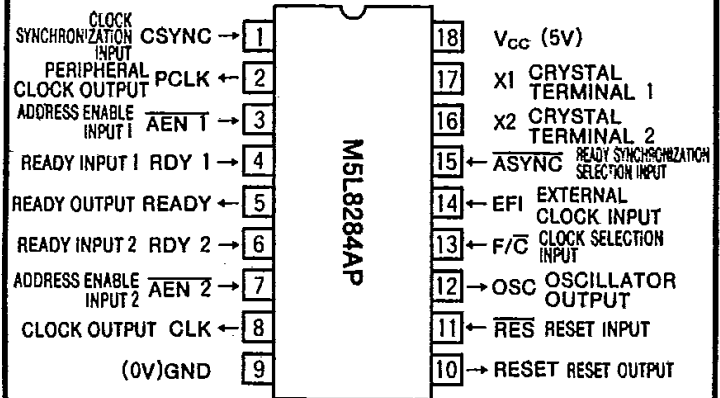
CLOCK SYNCHRONIZATION INPUT CSYNC → 1
PERIPHERAL CLOCK OUTPUT PCLK ← 2
ADDRESS ENABLE INPUT 1 $\overline{\text{AEN 1}}$ → 3
READY INPUT 1 RDY 1 → 4
READY OUTPUT READY ← 5
READY INPUT 2 RDY 2 → 6
ADDRESS ENABLE INPUT 2 $\overline{\text{AEN 2}}$ → 7
CLOCK OUTPUT CLK ← 8
(0V)GND 9

M5L8284AP

18 $V_{CC}$ (5V)
17 X1 CRYSTAL TERMINAL 1
16 X2 CRYSTAL TERMINAL 2
15 ← $\overline{\text{ASYNC}}$ READY SYNCHRONIZATION SELECTION INPUT
14 ← EFI EXTERNAL CLOCK INPUT
13 ← F/$\overline{\text{C}}$ CLOCK SELECTION INPUT
12 → OSC OSCILLATOR OUTPUT
11 ← $\overline{\text{RES}}$ RESET INPUT
10 → RESET RESET OUTPUT